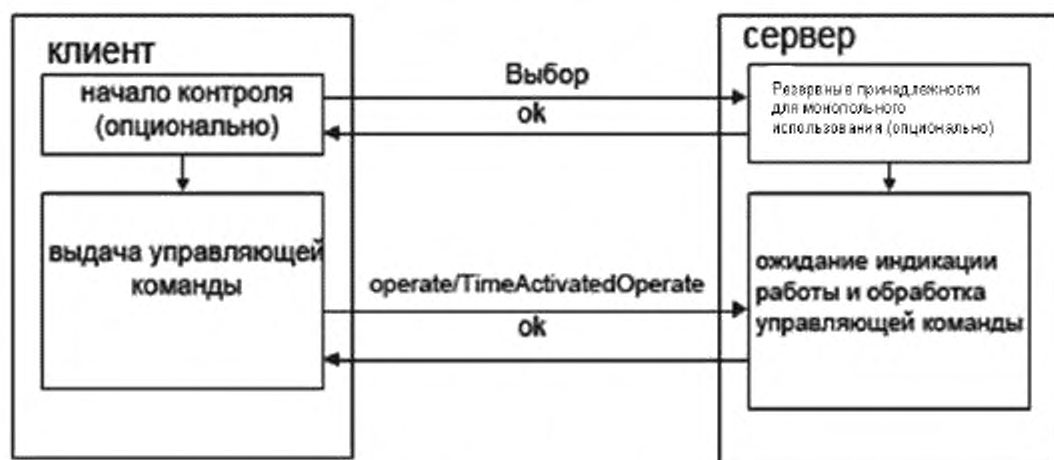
клиент

начало контроля (опционально)

выдача управляющей команды

Выбор

ok

operate/TimeActivatedOperate

ok

сервер

Резервные принадлежности для монопольного использования (опционально)

ожидание индикации работы и обработка управляющей команды